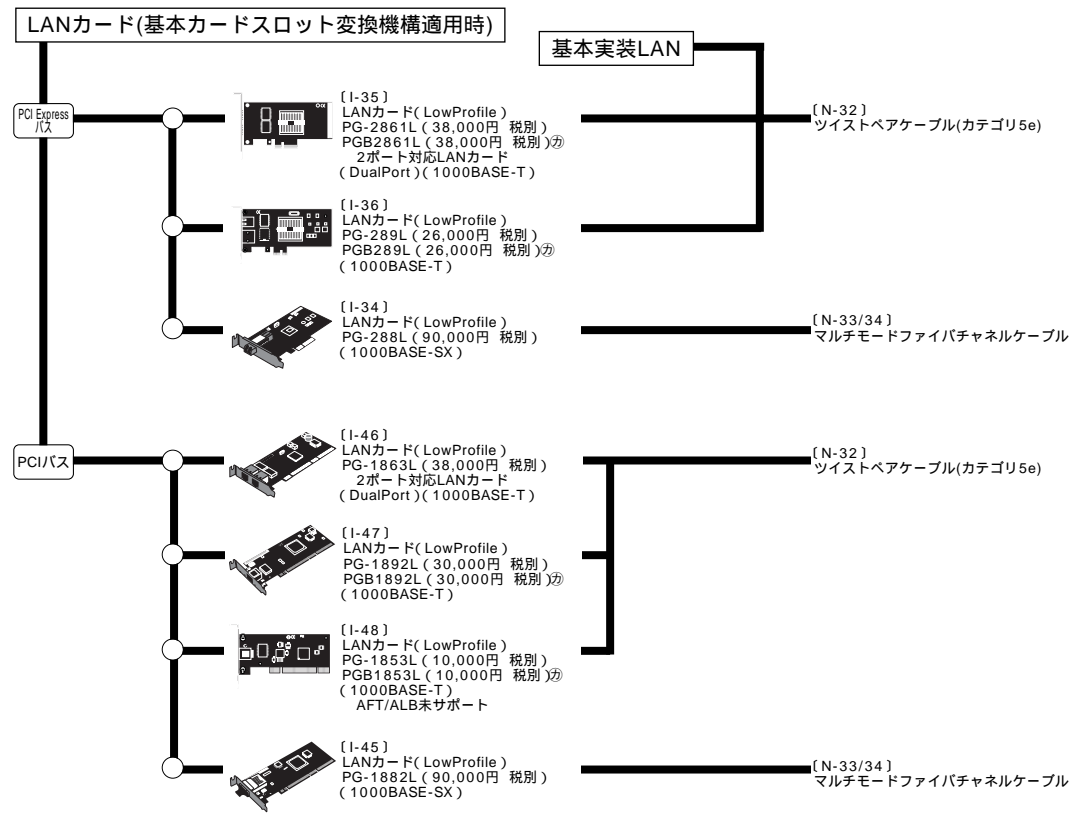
LANカード(基本カードスロット変換機構適用時)

基本実装LAN

PCI Express バス

〔I-35〕
LANカード( LowProfile )
PG-2861L ( 38,000円 税別 )
PGB2861L ( 38,000円 税別 )㋕
2ポート対応LANカード
( DualPort )( 1000BASE-T )

〔I-36〕
LANカード( LowProfile )
PG-289L ( 26,000円 税別 )
PGB289L ( 26,000円 税別 )㋕
( 1000BASE-T )

〔N-32〕
ツイストペアケーブル(カテゴリ5e)

〔I-34〕
LANカード( LowProfile )
PG-288L ( 90,000円 税別 )
( 1000BASE-SX )

〔N-33/34〕
マルチモードファイバチャネルケーブル

PCIバス

〔I-46〕
LANカード( LowProfile )
PG-1863L ( 38,000円 税別 )
2ポート対応LANカード
( DualPort )( 1000BASE-T )

〔N-32〕
ツイストペアケーブル(カテゴリ5e)

〔I-47〕
LANカード( LowProfile )
PG-1892L ( 30,000円 税別 )
PGB1892L ( 30,000円 税別 )㋕
( 1000BASE-T )

〔I-48〕
LANカード( LowProfile )
PG-1853L ( 10,000円 税別 )
PGB1853L ( 10,000円 税別 )㋕
( 1000BASE-T )
AFT/ALB未サポート

〔I-45〕
LANカード( LowProfile )
PG-1882L ( 90,000円 税別 )
( 1000BASE-SX )

〔N-33/34〕
マルチモードファイバチャネルケーブル